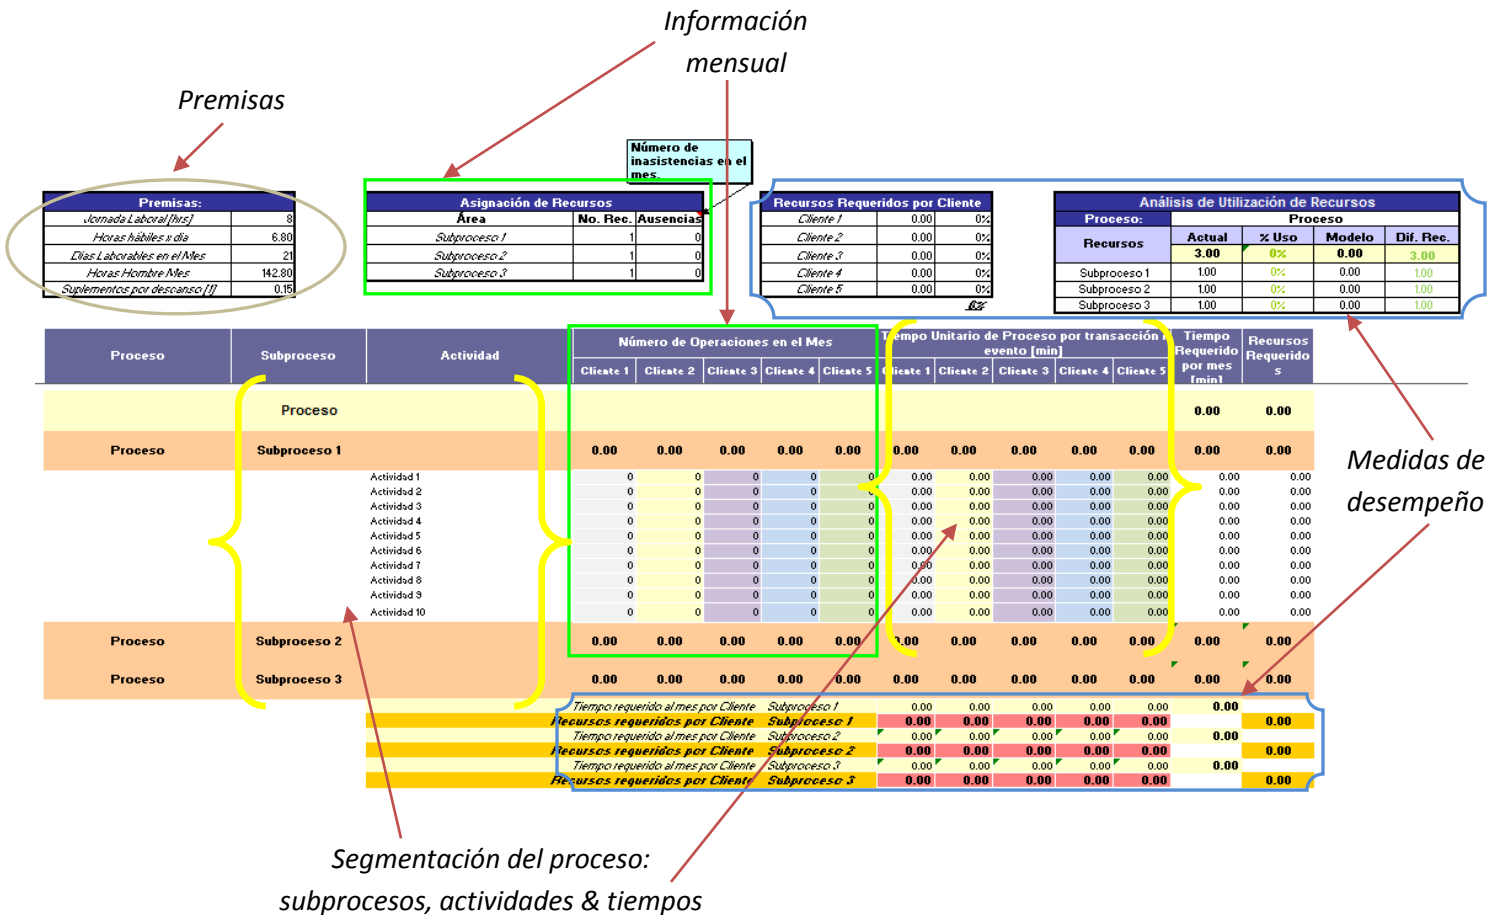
Información mensual

Premisas

Número de inasistencias en el mes.

| Premisas: | |
|---|---|
| Jornada Laboral [hrs] | 8 |
| Horas hábiles x día | 6.80 |
| Días Laborables en el Mes | 21 |
| Horas Hombre Mes | 142.80 |
| Suplementos por descanso [f] | 0.15 |

| Asignación de Recursos | | |
|---|---|---|
| Área | No. Rec. | Ausencias |
| Subproceso 1 | 1 | 0 |
| Subproceso 2 | 1 | 0 |
| Subproceso 3 | 1 | 0 |

| Recursos Requeridos por Cliente | | |
|---|---|---|
| Cliente 1 | 0.00 | 0% |
| Cliente 2 | 0.00 | 0% |
| Cliente 3 | 0.00 | 0% |
| Cliente 4 | 0.00 | 0% |
| Cliente 5 | 0.00 | 0% |
| | | 0% |

| Análisis de Utilización de Recursos | | | | |
|---|---|---|---|---|
| Proceso: | Proceso | | | |
| Recursos | Actual | % Uso | Modelo | Dif. Rec. |
| | 3.00 | 0% | 0.00 | 3.00 |
| Subproceso 1 | 1.00 | 0% | 0.00 | 1.00 |
| Subproceso 2 | 1.00 | 0% | 0.00 | 1.00 |
| Subproceso 3 | 1.00 | 0% | 0.00 | 1.00 |

| Proceso | Subproceso | Actividad | Número de Operaciones en el Mes Cliente 1 | Cliente 2 | Cliente 3 | Cliente 4 | Cliente 5 | Tiempo Unitario de Proceso por transacción o evento [min] Cliente 1 | Cliente 2 | Cliente 3 | Cliente 4 | Cliente 5 | Tiempo Requerido por mes [min] | Recursos Requeridos |
|---|---|---|---|---|---|---|---|---|---|---|---|---|---|---|
| | Proceso | | | | | | | | | | | | 0.00 | 0.00 |
| Proceso | Subproceso 1 | | 0.00 | 0.00 | 0.00 | 0.00 | 0.00 | 0.00 | 0.00 | 0.00 | 0.00 | 0.00 | 0.00 | 0.00 |
| | | Actividad 1 | 0 | 0 | 0 | 0 | 0 | 0.00 | 0.00 | 0.00 | 0.00 | 0.00 | 0.00 | 0.00 |
| | | Actividad 2 | 0 | 0 | 0 | 0 | 0 | 0.00 | 0.00 | 0.00 | 0.00 | 0.00 | 0.00 | 0.00 |
| | | Actividad 3 | 0 | 0 | 0 | 0 | 0 | 0.00 | 0.00 | 0.00 | 0.00 | 0.00 | 0.00 | 0.00 |
| | | Actividad 4 | 0 | 0 | 0 | 0 | 0 | 0.00 | 0.00 | 0.00 | 0.00 | 0.00 | 0.00 | 0.00 |
| | | Actividad 5 | 0 | 0 | 0 | 0 | 0 | 0.00 | 0.00 | 0.00 | 0.00 | 0.00 | 0.00 | 0.00 |
| | | Actividad 6 | 0 | 0 | 0 | 0 | 0 | 0.00 | 0.00 | 0.00 | 0.00 | 0.00 | 0.00 | 0.00 |
| | | Actividad 7 | 0 | 0 | 0 | 0 | 0 | 0.00 | 0.00 | 0.00 | 0.00 | 0.00 | 0.00 | 0.00 |
| | | Actividad 8 | 0 | 0 | 0 | 0 | 0 | 0.00 | 0.00 | 0.00 | 0.00 | 0.00 | 0.00 | 0.00 |
| | | Actividad 9 | 0 | 0 | 0 | 0 | 0 | 0.00 | 0.00 | 0.00 | 0.00 | 0.00 | 0.00 | 0.00 |
| | | Actividad 10 | 0 | 0 | 0 | 0 | 0 | 0.00 | 0.00 | 0.00 | 0.00 | 0.00 | 0.00 | 0.00 |
| Proceso | Subproceso 2 | | 0.00 | 0.00 | 0.00 | 0.00 | 0.00 | 0.00 | 0.00 | 0.00 | 0.00 | 0.00 | 0.00 | 0.00 |
| Proceso | Subproceso 3 | | 0.00 | 0.00 | 0.00 | 0.00 | 0.00 | 0.00 | 0.00 | 0.00 | 0.00 | 0.00 | 0.00 | 0.00 |

| | | | | | | | | |
|---|---|---|---|---|---|---|---|---|
| Tiempo requerido al mes por Cliente | Subproceso 1 | 0.00 | 0.00 | 0.00 | 0.00 | 0.00 | 0.00 | |
| Recursos requeridos por Cliente | Subproceso 1 | 0.00 | 0.00 | 0.00 | 0.00 | 0.00 | | 0.00 |
| Tiempo requerido al mes por Cliente | Subproceso 2 | 0.00 | 0.00 | 0.00 | 0.00 | 0.00 | 0.00 | |
| Recursos requeridos por Cliente | Subproceso 2 | 0.00 | 0.00 | 0.00 | 0.00 | 0.00 | | 0.00 |
| Tiempo requerido al mes por Cliente | Subproceso 3 | 0.00 | 0.00 | 0.00 | 0.00 | 0.00 | 0.00 | |
| Recursos requeridos por Cliente | Subproceso 3 | 0.00 | 0.00 | 0.00 | 0.00 | 0.00 | | 0.00 |

Medidas de desempeño

Segmentación del proceso: subprocesos, actividades & tiempos